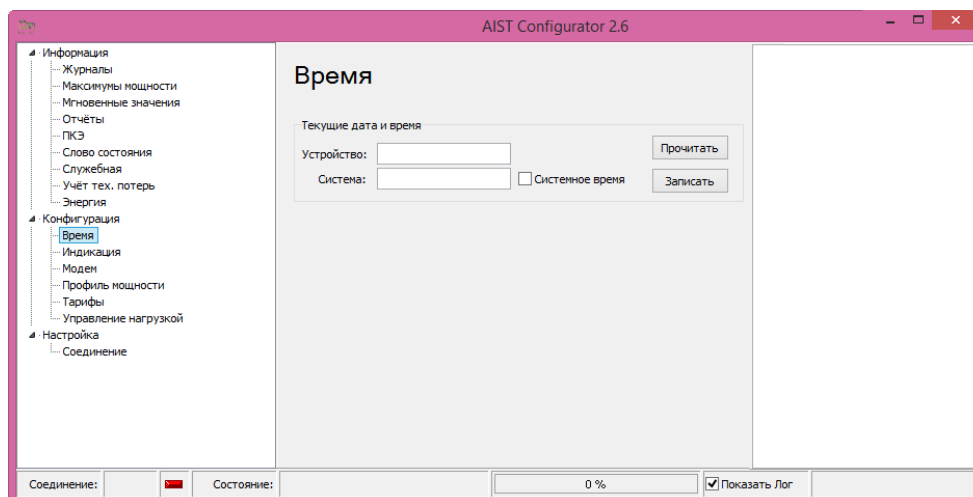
AIST Configurator 2.6

Информация
Журналы
Максимумы мощности
Мгновенные значения
Отчёты
ПКЭ
Слово состояния
Служебная
Учёт тех. потерь
Энергия
Конфигурация
Время
Индикация
Модем
Профиль мощности
Тарифы
Управление нагрузкой
Настройка
Соединение

Время

Текущие дата и время
Устройство:
Система:
Системное время
Прочитать
Записать

Соединение:
Состояние:
0 %
Показать Лог